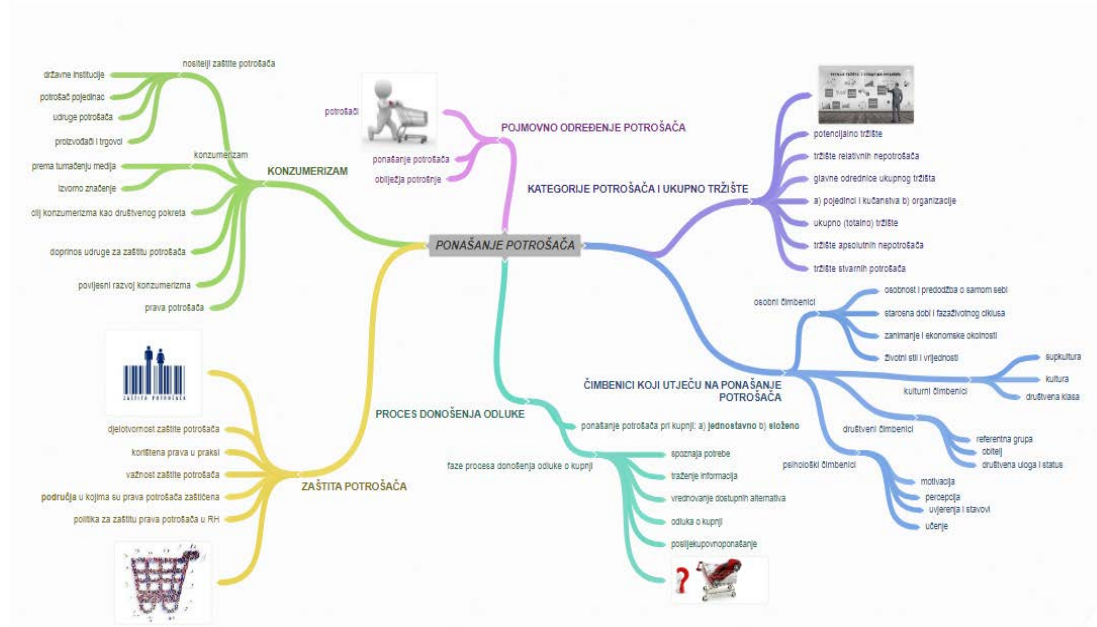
PONAŠANJE POTROŠAČA

KONZUMERIZAM

nositelji zaštite potrošača
državne institucije
potrošač pojedinac
udruge potrošača
proizvođači i trgovci

konzumerizam
prema tumačenju medija
izvorno značenje
cilj konzumerizma kao društvenog pokreta
doprinos udruge za zaštitu potrošača
povijesni razvoj konzumerizma
prava potrošača

POJMOVNO ODREĐENJE POTROŠAČA
potrošači
ponašanje potrošača
obilježja potrošnje

KATEGORIJE POTROŠAČA I UKUPNO TRŽIŠTE
potencijalno tržište
tržište relativnih nepotrošača
glavne odrednice ukupnog tržišta
a) pojedinci i kućanstva b) organizacije
ukupno (totalno) tržište
tržište apsolutnih nepotrošača
tržište stvarnih potrošača

ČIMBENICI KOJI UTJEČU NA PONAŠANJE POTROŠAČA
osobni čimbenici
osobnost i predodžba o samom sebi
starosna dob i faza životnog ciklusa
zanimanje i ekonomske okolnosti
životni stil i vrijednosti
kulturni čimbenici
supkultura
kultura
društvena klasa
društveni čimbenici
referentna grupa
obitelj
društvena uloga i status
psihološki čimbenici
motivacija
percepcija
uvjerenja i stavovi
učenje

PROCES DONOŠENJA ODLUKE
ponašanje potrošača pri kupnji: a) jednostavno b) složeno
faze procesa donošenja odluke o kupnji
spoznaja potrebe
traženje informacija
vrednovanje dostupnih alternativa
odluka o kupnji
poslijekupovnoponašanje

ZAŠTITA POTROŠAČA
ZAŠTITA POTROŠAČA
djelotvornost zaštite potrošača
korištena prava u praksi
važnost zaštite potrošača
područja u kojima su prava potrošača zaštićena
politika za zaštitu prava potrošača u RH